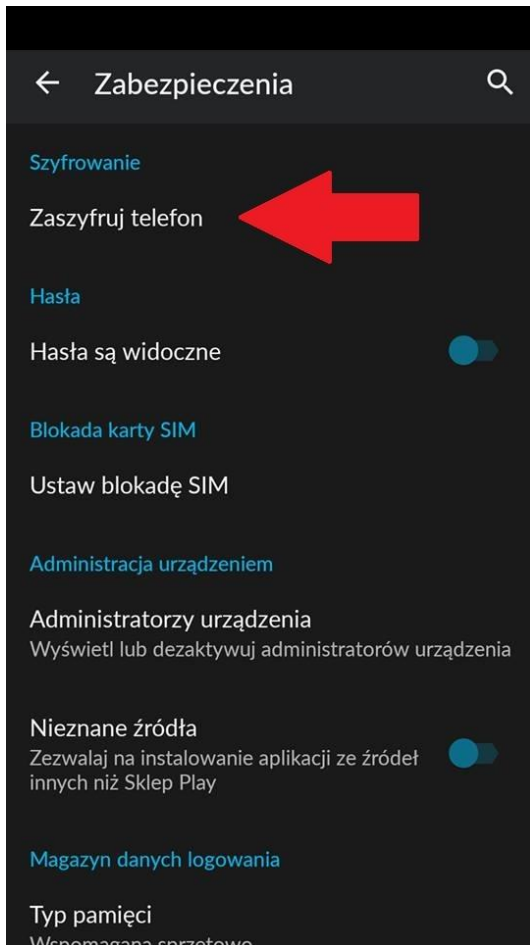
Zabezpieczenia

Szyfrowanie

Zaszyfruj telefon

Hasła

Hasła są widoczne

Blokada karty SIM

Ustaw blokadę SIM

Administracja urządzeniem

Administratorzy urządzenia
Wyświetl lub dezaktywuj administratorów urządzenia

Nieznane źródła
Zezwalaj na instalowanie aplikacji ze źródeł innych niż Sklep Play

Magazyn danych logowania

Typ pamięci
Wspomagana sprzętowo